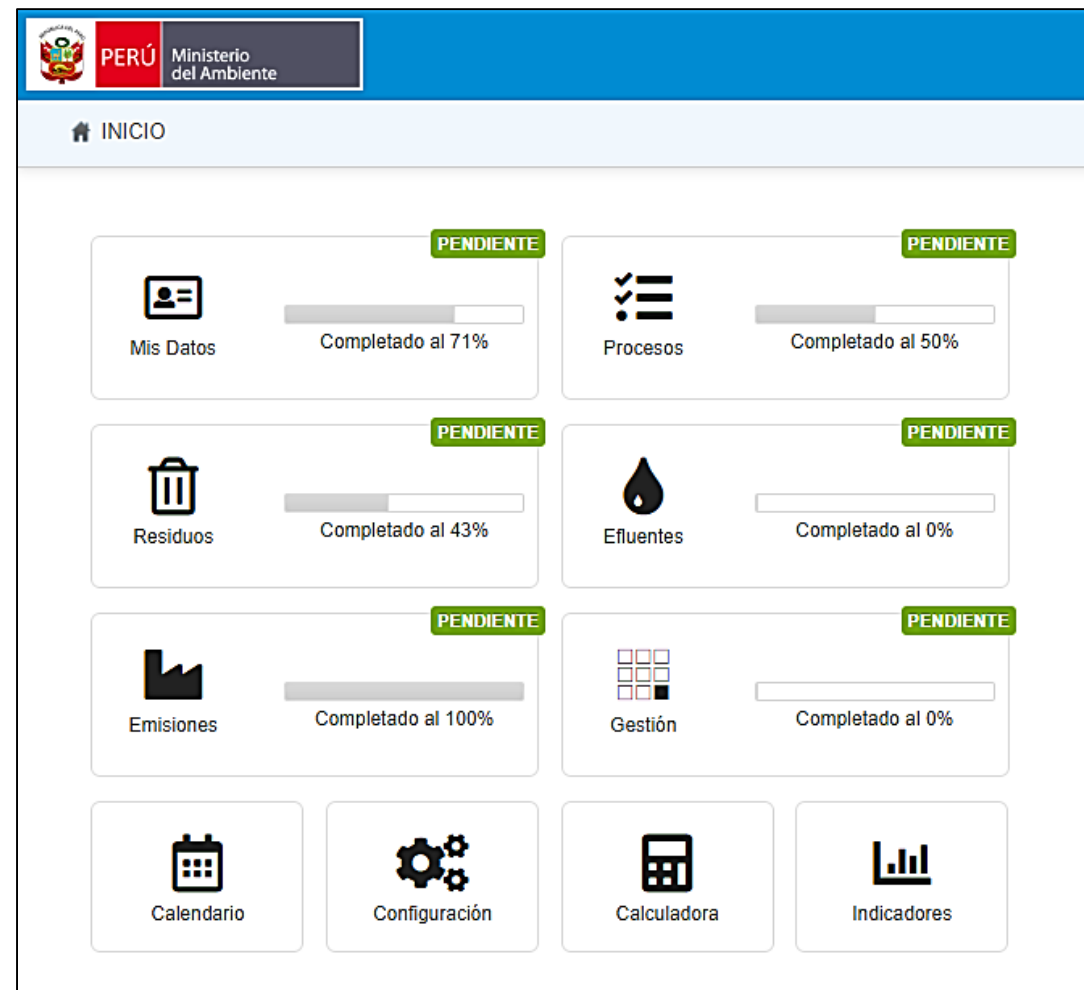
PERÚ Ministerio del Ambiente

INICIO

PENDIENTE
Mis Datos
Completado al 71%

PENDIENTE
Procesos
Completado al 50%

PENDIENTE
Residuos
Completado al 43%

PENDIENTE
Efluentes
Completado al 0%

PENDIENTE
Emisiones
Completado al 100%

PENDIENTE
Gestión
Completado al 0%

Calendario

Configuración

Calculadora

Indicadores